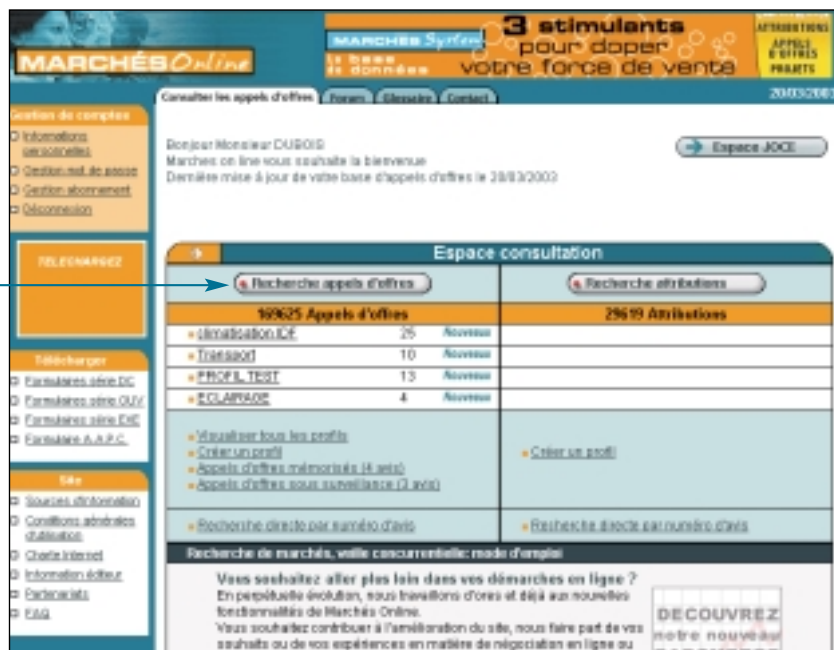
MARCHÉS Online

MARCHES System la base de données

3 stimulants pour doper votre force de vente

ATTRIBUTIONS APPELS D'OFFRES PROJETS

Consulter les appels d'offres | Forum | Glossaire | Contact

20/03/2003

Gestion du compte

Informations personnelles

Gestion mot de passe

Gestion abonnement

Déconnexion

TELECHARGEZ

Télécharger

Formulaires série DC

Formulaires série OUV

Formulaires série EXE

Formulaire A.A.P.C.

Site

Sources d'information

Conditions générales d'utilisation

Charte internet

Information éditeur

Partenariats

FAQ

Bonjour Monsieur DUBOIS

Marches on line vous souhaite la bienvenue

Dernière mise à jour de votre base d'appels d'offres le 20/03/2003

Espace JOCE

Espace consultation

Recherche appels d'offres

Recherche attributions

| 169625 Appels d'offres | | | 29619 Attributions |
|---|---|---|---|
| climatisation IDF | 25 | Nouveau | |
| Transport | 10 | Nouveau | |
| PROFIL TEST | 13 | Nouveau | |
| ECLAIRAGE | 4 | Nouveau | |

Visualiser tous les profils

Créer un profil

Appels d'offres mémorisés (4 avis)

Appels d'offres sous surveillance (3 avis)

Créer un profil

Recherche directe par numéro d'avis

Recherche directe par numéro d'avis

Recherche de marchés, veille concurrentielle: mode d'emploi

Vous souhaitez aller plus loin dans vos démarches en ligne ?

En perpétuelle évolution, nous travaillons d'ores et déjà aux nouvelles fonctionnalités de Marchés Online.

Vous souhaitez contribuer à l'amélioration du site, nous faire part de vos souhaits ou de vos expériences en matière de négociation en ligne ou

DECOUVREZ notre nouveau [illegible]